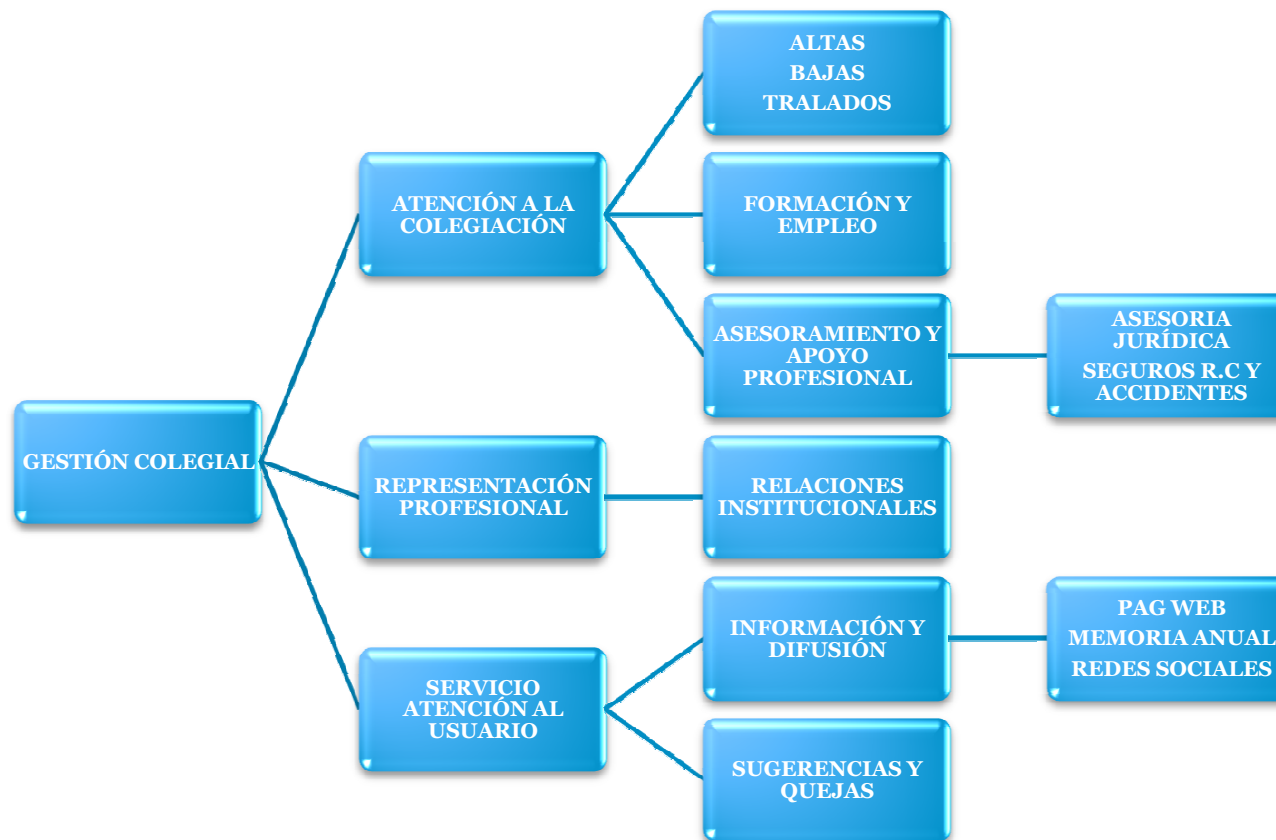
GESTIÓN COLEGIAL

ATENCIÓN A LA COLEGIACIÓN

ALTAS
BAJAS
TRALADOS

FORMACIÓN Y EMPLEO

ASESORAMIENTO Y APOYO PROFESIONAL

ASESORIA JURÍDICA
SEGUROS R.C Y ACCIDENTES

REPRESENTACIÓN PROFESIONAL

RELACIONES INSTITUCIONALES

SERVICIO ATENCIÓN AL USUARIO

INFORMACIÓN Y DIFUSIÓN

PAG WEB
MEMORIA ANUAL
REDES SOCIALES

SUGERENCIAS Y QUEJAS